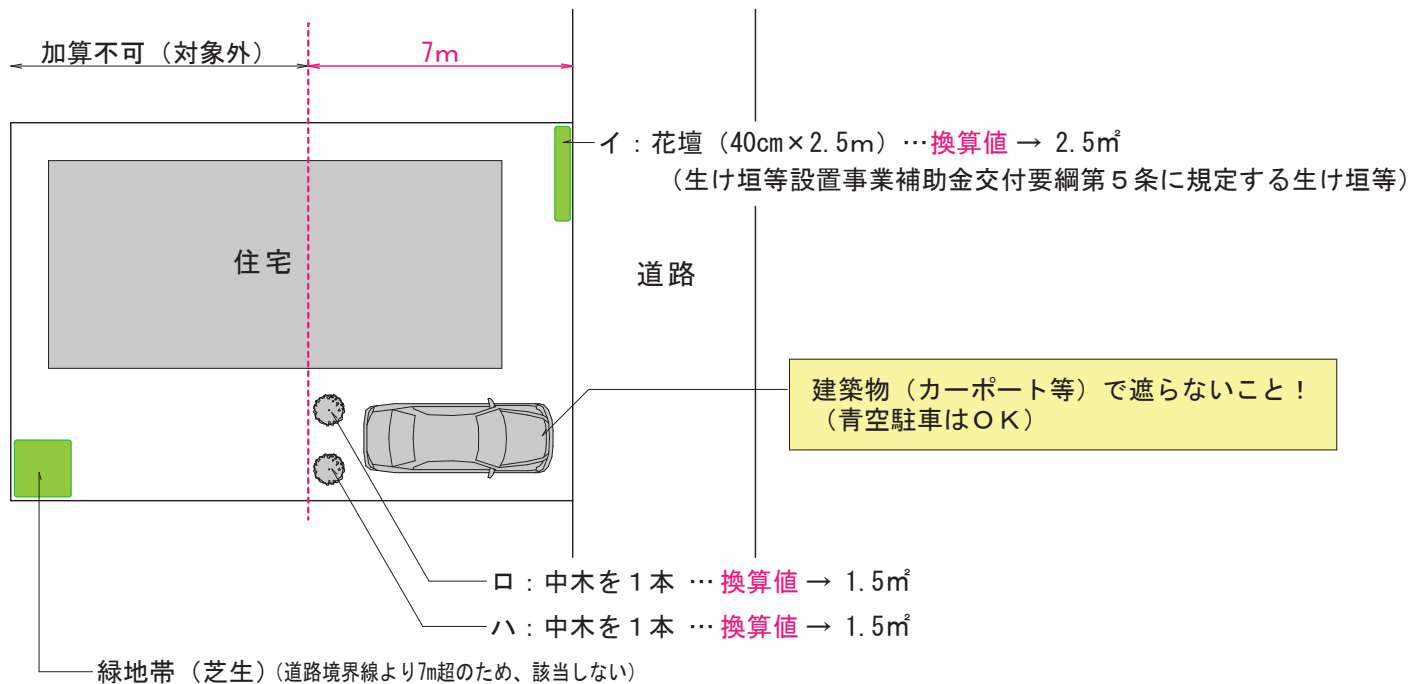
加算不可（対象外）

7m

イ：花壇（40cm×2.5m）…換算値 → 2.5㎡
（生け垣等設置事業補助金交付要綱第５条に規定する生け垣等）

住宅

道路

建築物（カーポート等）で遮らないこと！
（青空駐車はＯＫ）

ロ：中木を１本 … 換算値 → 1.5㎡

ハ：中木を１本 … 換算値 → 1.5㎡

緑地帯（芝生）（道路境界線より7m超のため、該当しない）